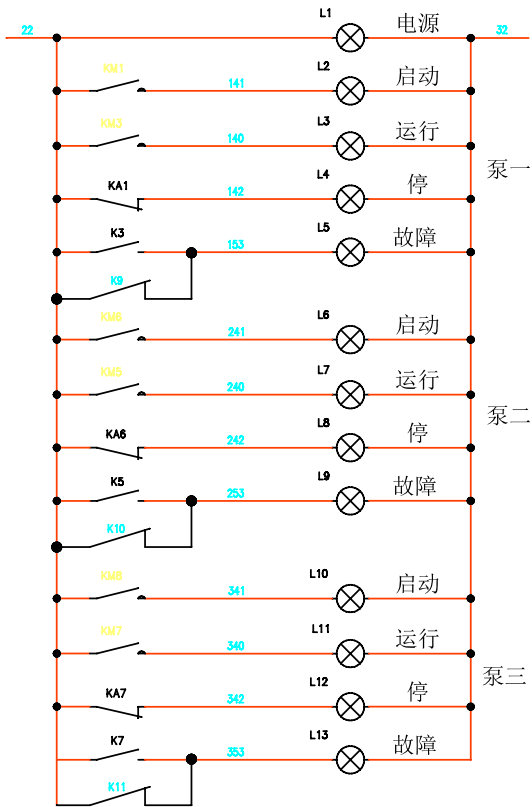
22
L1
电源
32
KM1
141
L2
启动
KM3
140
L3
运行
泵一
KA1
142
L4
停
K3
153
L5
故障
K9
KM8
241
L6
启动
KM9
240
L7
运行
泵二
KA6
242
L8
停
K5
253
L9
故障
K10
KM6
341
L10
启动
KM7
340
L11
运行
泵三
KA7
342
L12
停
K7
353
L13
故障
K11